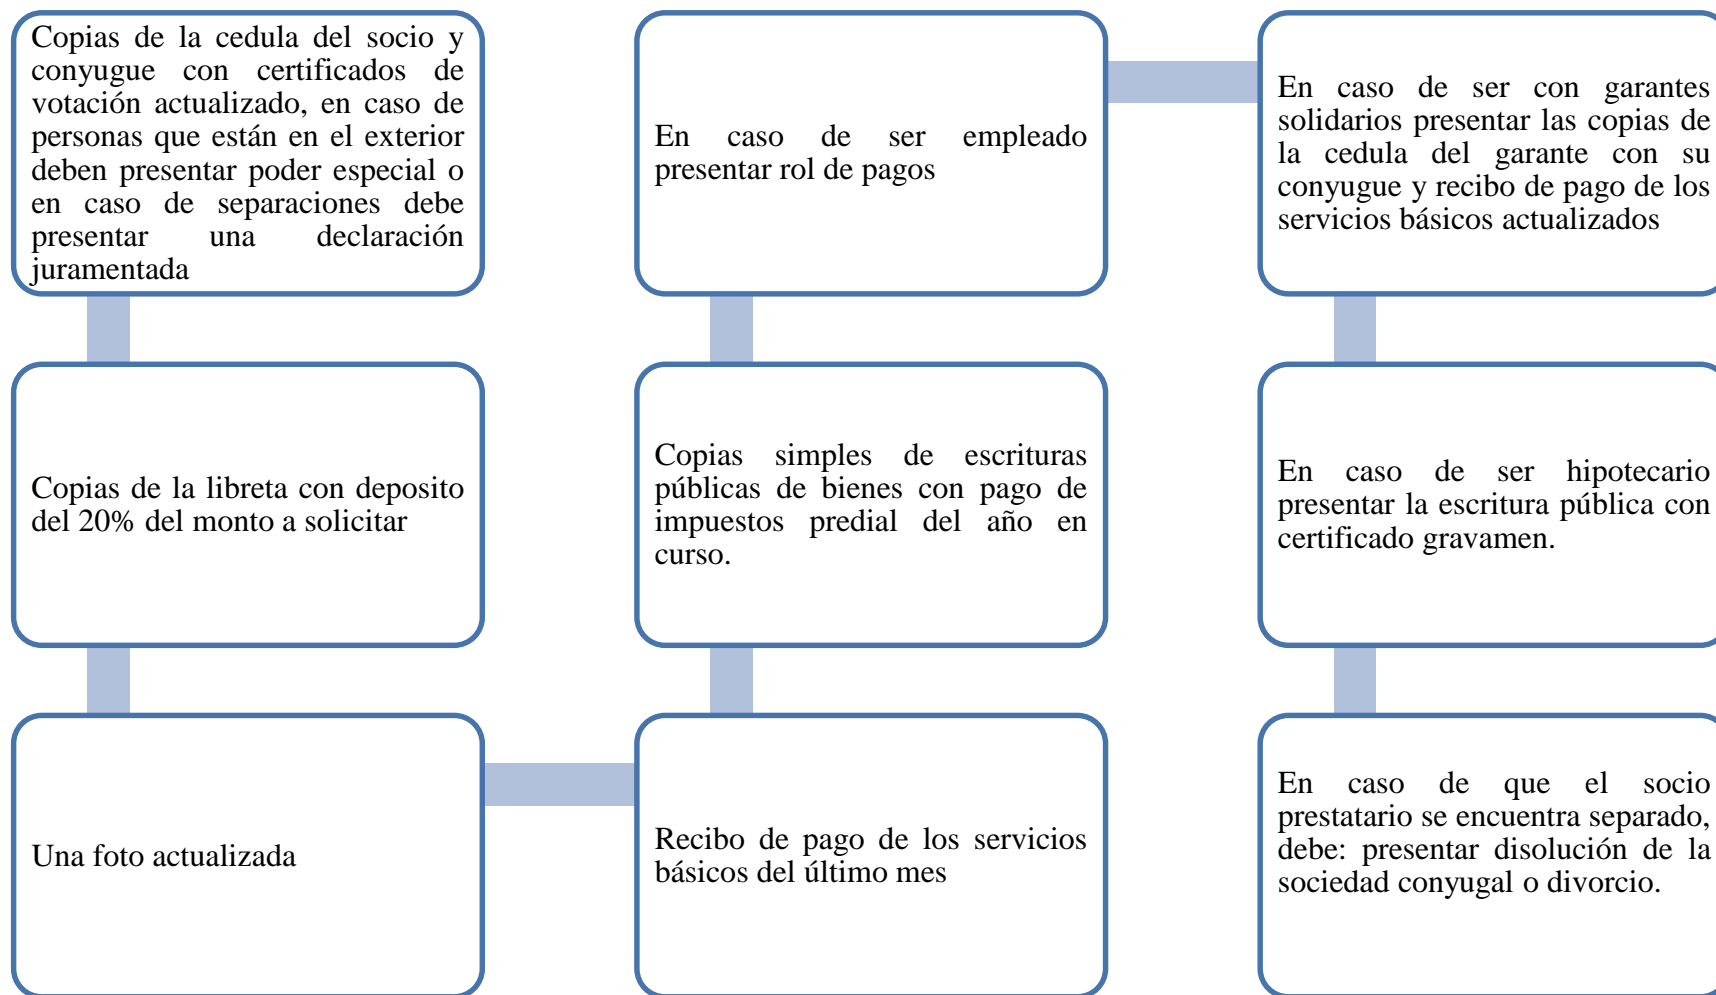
Copias de la cedula del socio y conyugue con certificados de votación actualizado, en caso de personas que están en el exterior deben presentar poder especial o en caso de separaciones debe presentar una declaración juramentada

Copias de la libreta con deposito del 20% del monto a solicitar

Una foto actualizada

Recibo de pago de los servicios básicos del último mes

Copias simples de escrituras públicas de bienes con pago de impuestos predial del año en curso.

En caso de ser empleado presentar rol de pagos

En caso de ser con garantes solidarios presentar las copias de la cedula del garante con su conyugue y recibo de pago de los servicios básicos actualizados

En caso de ser hipotecario presentar la escritura pública con certificado gravamen.

En caso de que el socio prestatario se encuentra separado, debe: presentar disolución de la sociedad conyugal o divorcio.